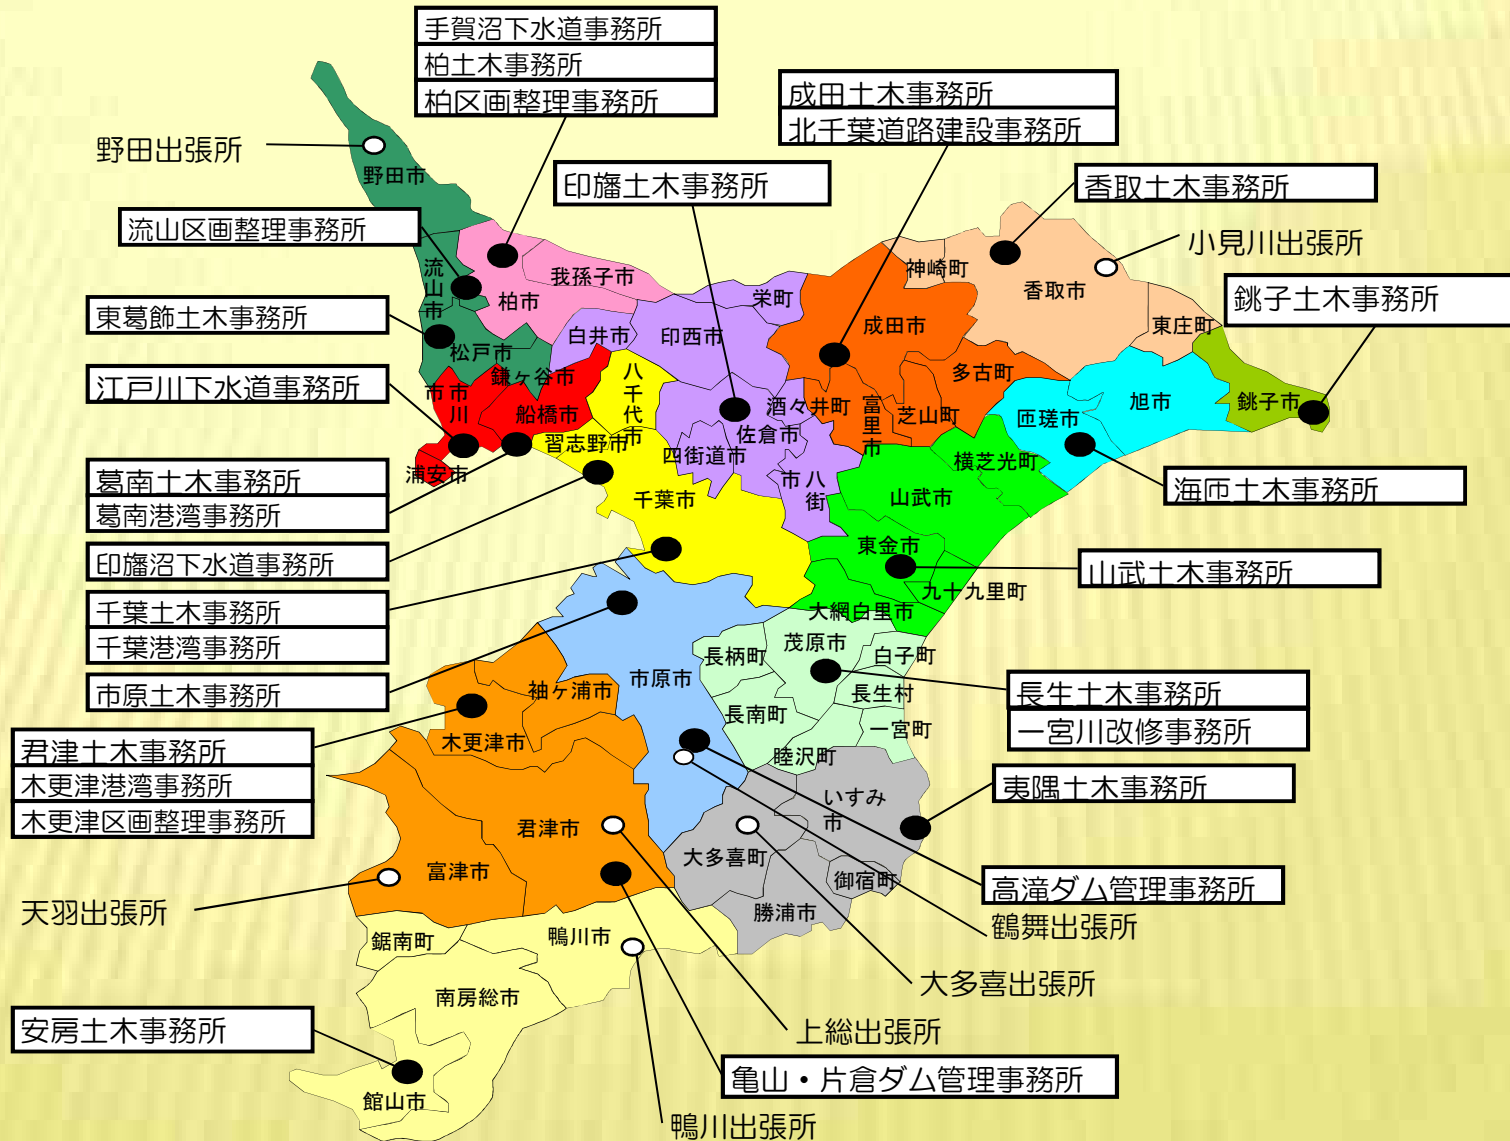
手賀沼下水道事務所
柏土木事務所
柏区画整理事務所

成田土木事務所
北千葉道路建設事務所

野田出張所

印旛土木事務所

香取土木事務所

小見川出張所

流山区画整理事務所

銚子土木事務所

東葛飾土木事務所

江戸川下水道事務所

葛南土木事務所
葛南港湾事務所

海匝土木事務所

印旛沼下水道事務所

山武土木事務所

千葉土木事務所
千葉港湾事務所

市原土木事務所

長生土木事務所
一宮川改修事務所

君津土木事務所
木更津港湾事務所
木更津区画整理事務所

夷隅土木事務所

高滝ダム管理事務所
鶴舞出張所

天羽出張所

大多喜出張所

上総出張所

安房土木事務所

亀山・片倉ダム管理事務所

鴨川出張所

野田市
流山市
柏市
我孫子市
松戸市
白井市
印西市
栄町
神崎町
香取市
東庄町
成田市
市川市
鎌ケ谷市
船橋市
八千代市
酒々井町
富里市
多古町
芝山町
匝瑳市
旭市
銚子市
浦安市
習志野市
佐倉市
四街道市
八街市
横芝光町
千葉市
山武市
東金市
九十九里町
大網白里市
茂原市
長柄町
白子町
市原市
長生村
袖ケ浦市
長南町
一宮町
木更津市
睦沢町
いすみ市
君津市
大多喜町
御宿町
富津市
勝浦市
鋸南町
鴨川市
南房総市
館山市